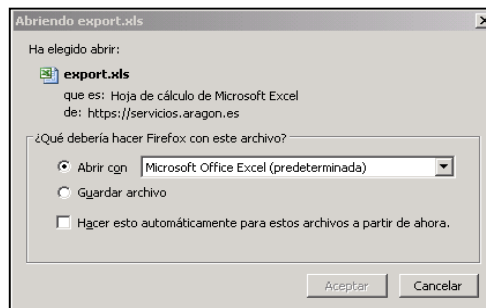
Abriendo export.xls

Ha elegido abrir:

export.xls

que es: Hoja de cálculo de Microsoft Excel

de: https://servicios.aragon.es

¿Qué debería hacer Firefox con este archivo?

Abrir con Microsoft Office Excel (predeterminada)

Guardar archivo

Hacer esto automáticamente para estos archivos a partir de ahora.

Aceptar Cancelar